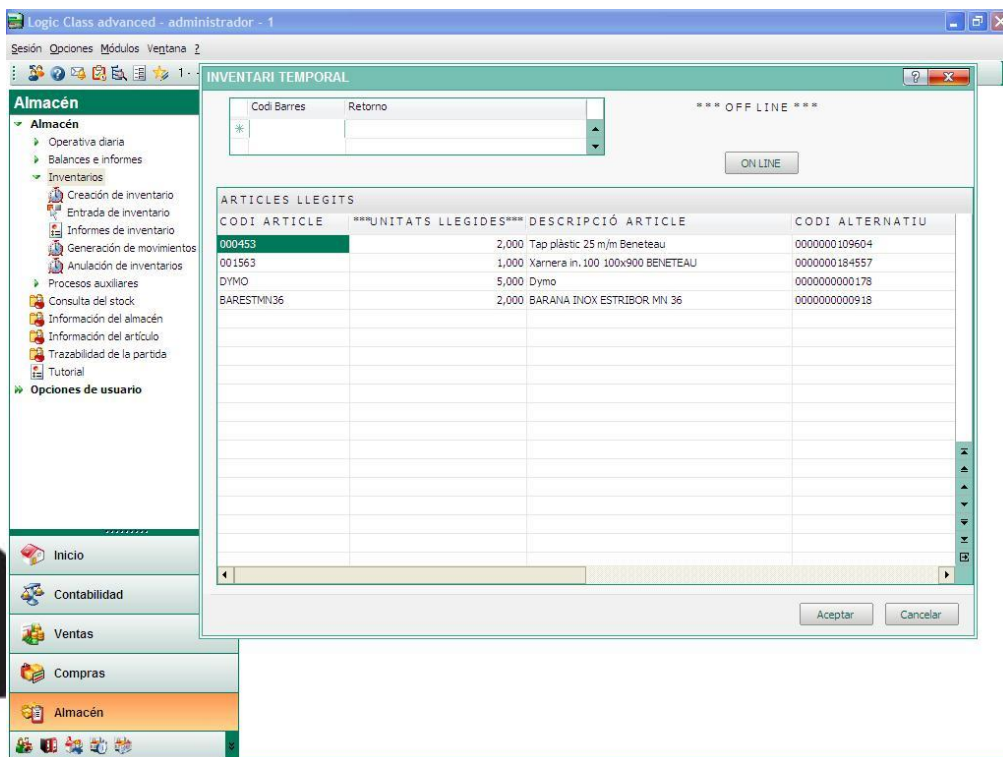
Logic Class advanced - administrador - 1

Sesión Opciones Módulos Ventana ?

Almacén
Almacén
Operativa diaria
Balances e informes
Inventarios
Creación de inventario
Entrada de inventario
Informes de inventario
Generación de movimientos
Anulación de inventarios
Procesos auxiliares
Consulta del stock
Información del almacén
Información del artículo
Trazabilidad de la partida
Tutorial
Opciones de usuario

Inicio
Contabilidad
Ventas
Compras
Almacén

INVENTARI TEMPORAL

| Codi Barres | Retorno |
|---|---|
| | |

*** OFF LINE ***

ON LINE

ARTICLES LLEGITS

| CODI ARTICLE | ***UNITATS LLEGIDES*** | DESCRIPCIÓ ARTICLE | CODI ALTERNATIU |
|---|---|---|---|
| 000453 | 2,000 | Tap plàstic 25 m/m Beneteau | 0000000109604 |
| 001563 | 1,000 | Xarnera in. 100 100x900 BENETEAU | 0000000184557 |
| DYMO | 5,000 | Dymo | 0000000000178 |
| BARESTMN36 | 2,000 | BARANA INOX ESTRIBOR MN 36 | 0000000000918 |

Aceptar
Cancelar